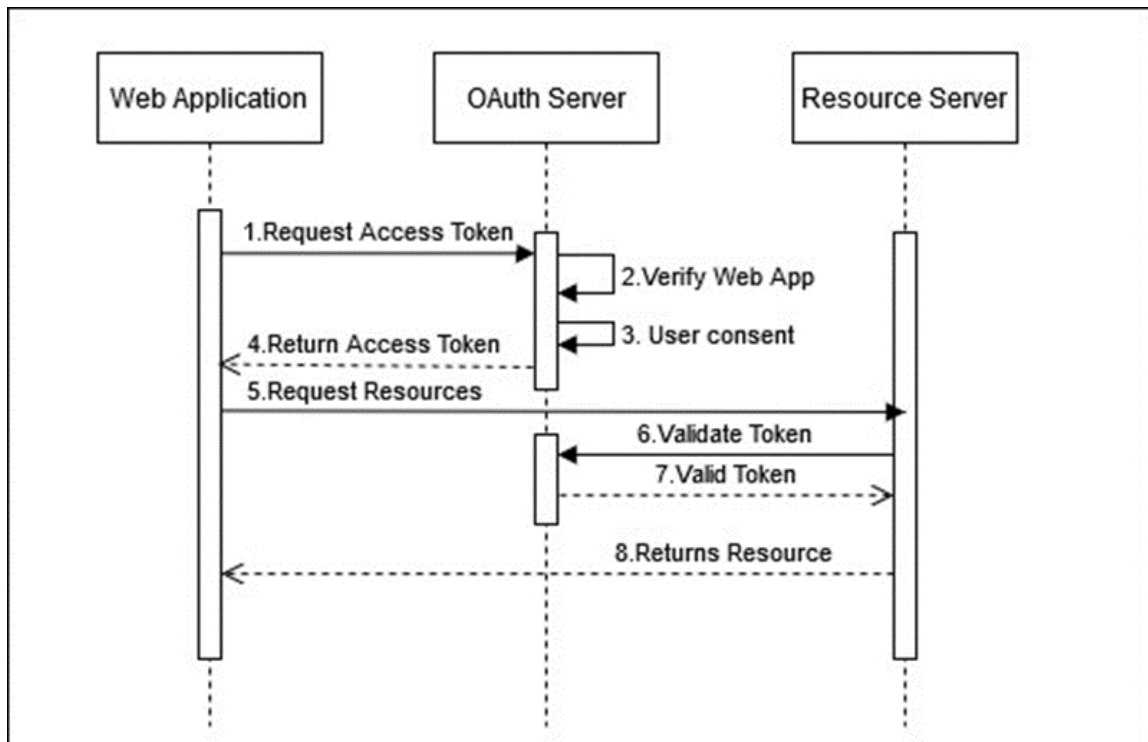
Web Application

OAuth Server

Resource Server

1.Request Access Token

2.Verify Web App

3. User consent

4.Return Access Token

5.Request Resources

6.Validate Token

7.Valid Token

8.Returns Resource